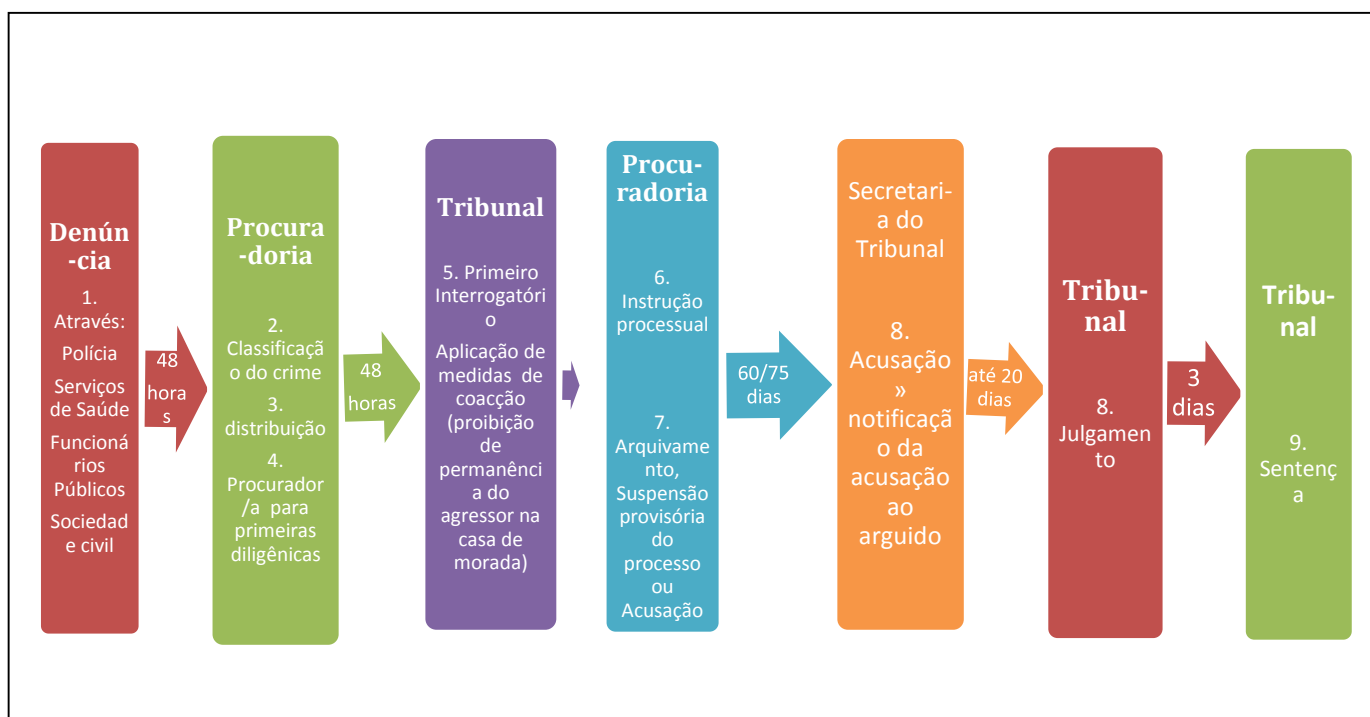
Denún-cia

1. Através:

Polícia

Serviços de Saúde

Funcionários Públicos

Sociedade civil

48 horas

Procura-doria

2. Classificação do crime

3. distribuição

4. Procurador/a para primeiras diligênicas

48 horas

Tribunal

5. Primeiro Interrogatório

Aplicação de medidas de coacção (proibição de permanência do agressor na casa de morada)

Procu-radoria

6. Instrução processual

7. Arquivamento, Suspensão provisória do processo ou Acusação

60/75 dias

Secretari-a do Tribunal

8. Acusação » notificação da acusação ao arguido

até 20 dias

Tribu-nal

8. Julgamento

3 dias

Tribu-nal

9. Sentença